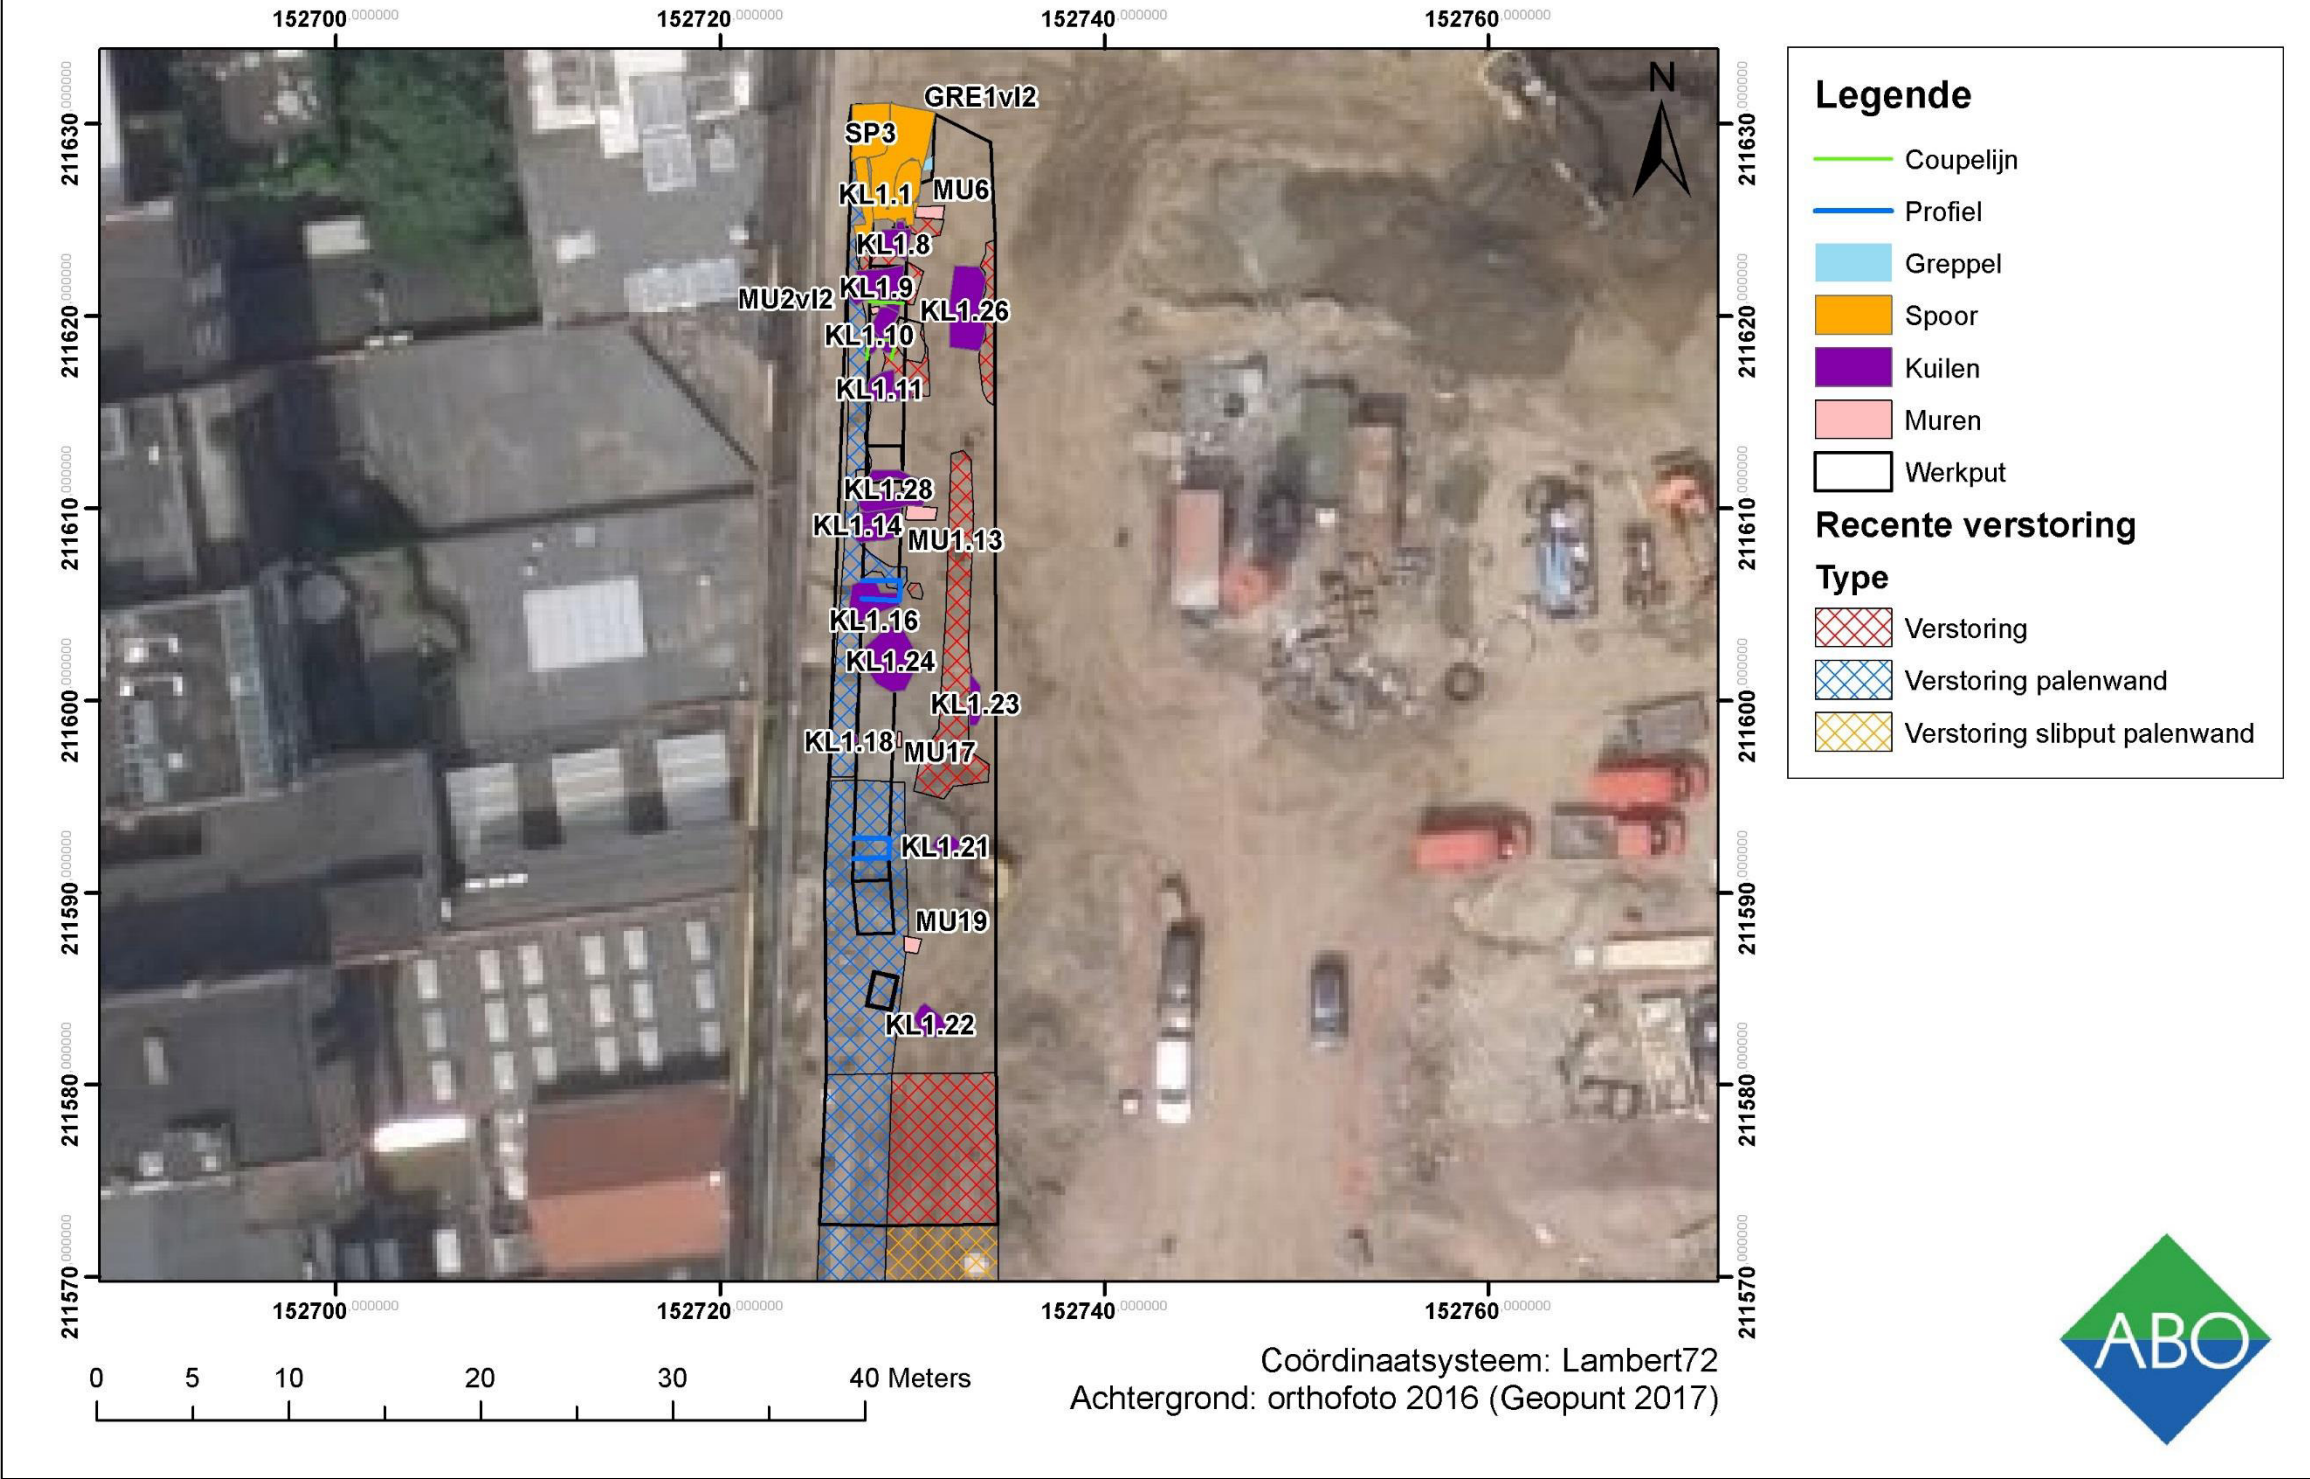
152700.000000 152720.000000 152740.000000 152760.000000

211630.000000
211620.000000
211610.000000
211600.000000
211590.000000
211580.000000
211570.000000

N

GRE1vl2
SP3
KL1.1
MU6
KL1.8
KL1.9
MU2vl2
KL1.26
KL1.10
KL1.11
KL1.28
KL1.14
MU1.13
KL1.16
KL1.24
KL1.23
KL1.18
MU17
KL1.21
MU19
KL1.22

211630.000000
211620.000000
211610.000000
211600.000000
211590.000000
211580.000000
211570.000000

152700.000000 152720.000000 152740.000000 152760.000000

Legende
Coupelijn
Profiel
Greppel
Spoor
Kuilen
Muren
Werkput
Recente verstoring
Type
Verstoring
Verstoring palenwand
Verstoring slibput palenwand

0 5 10 20 30 40 Meters

Coördinaatsysteem: Lambert72
Achtergrond: orthofoto 2016 (Geopunt 2017)

ABO